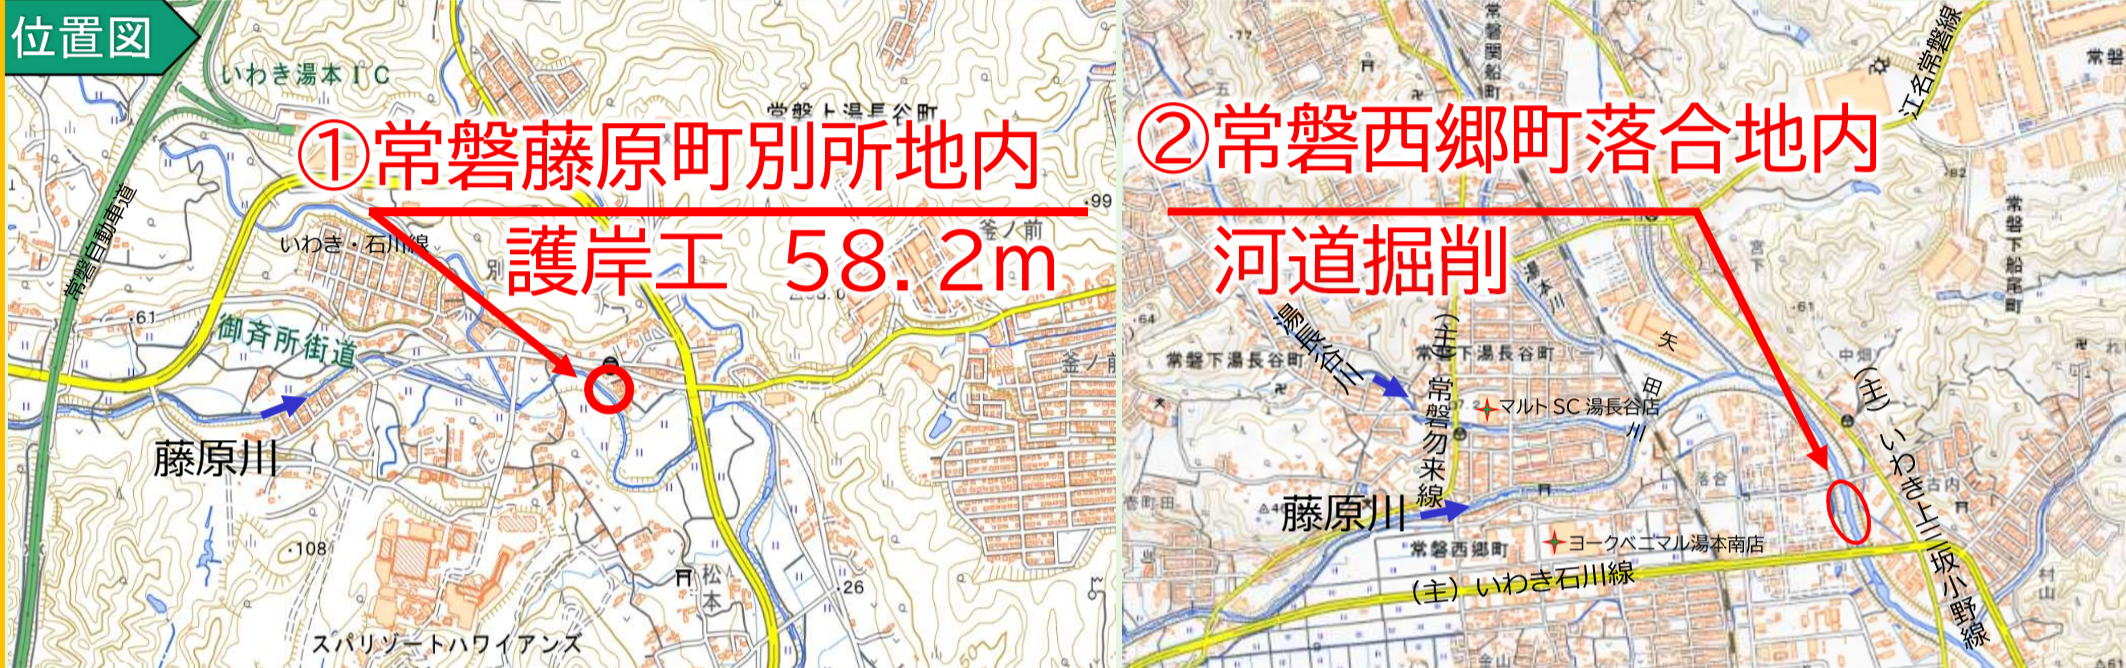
位置図

いわき湯本IC

常磐上湯長谷町

①常磐藤原町別所地内

護岸工　58.2m

常磐自動車道

いわき・石川線

釜ノ前

99

別

.61

御斉所街道

藤原川

.108

松本

26

スパリゾートハワイアンズ

釜ノ前

②常磐西郷町落合地内

河道掘削

常磐関船町

江名常磐線

常磐

常磐下船尾町

宮下

.64

湯長谷川

(主)常磐勿来線

常磐下湯長谷町

常磐下湯長谷町

矢田川

マルトSC湯長谷店

中畑

(主)いわき上三坂小野線

古内

落合

藤原川

常磐西郷町

ヨークベニマル湯本南店

(主)いわき石川線

村山

.61

.82